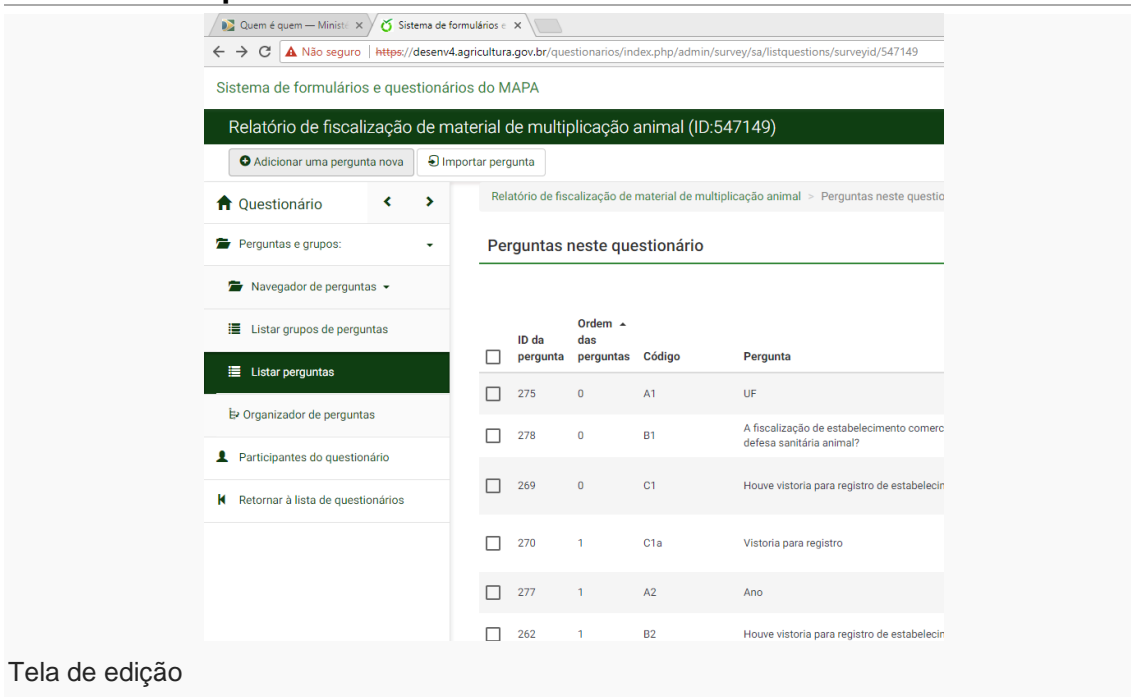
Quem é quem — Minist ×
Sistema de formulários e ×

Não seguro | https://desenv4.agricultura.gov.br/questionarios/index.php/admin/survey/sa/listquestions/surveyid/547149

Sistema de formulários e questionários do MAPA

Relatório de fiscalização de material de multiplicação animal (ID:547149)

Adicionar uma pergunta nova
Importar pergunta

Questionário

Perguntas e grupos:

Navegador de perguntas

Listar grupos de perguntas

Listar perguntas

Organizador de perguntas

Participantes do questionário

Retornar à lista de questionários

Relatório de fiscalização de material de multiplicação animal > Perguntas neste questio

Perguntas neste questionário

| | ID da pergunta | Ordem das perguntas | Código | Pergunta |
|---|---|---|---|---|
| | 275 | 0 | A1 | UF |
| | 278 | 0 | B1 | A fiscalização de estabelecimento comerc defesa sanitária animal? |
| | 269 | 0 | C1 | Houve vistoria para registro de estabelecin |
| | 270 | 1 | C1a | Vistoria para registro |
| | 277 | 1 | A2 | Ano |
| | 262 | 1 | B2 | Houve vistoria para registro de estabelecin |

Tela de edição